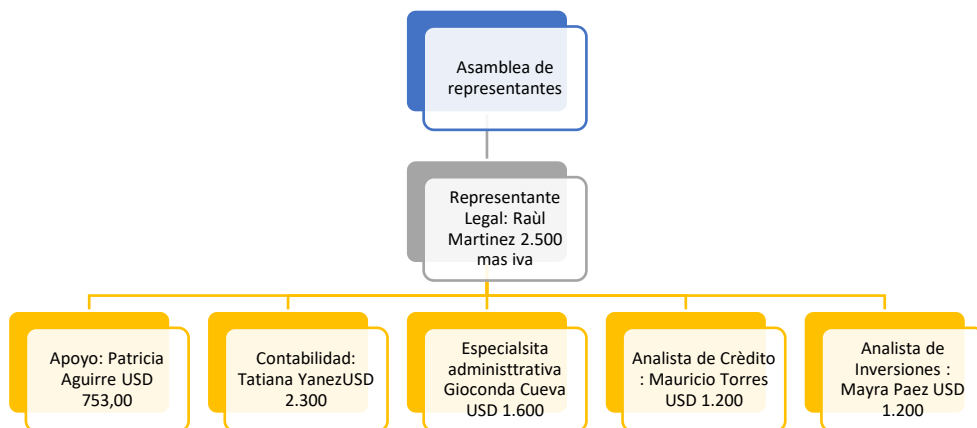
Asamblea de representantes

Representante Legal: Raùl Martinez 2.500 mas iva

Apoyo: Patricia Aguirre USD 753,00

Contabilidad: Tatiana YanezUSD 2.300

Especialsita administtrativa Gioconda Cueva USD 1.600

Analista de Crèdito : Mauricio Torres USD 1.200

Analista de Inversiones : Mayra Paez USD 1.200